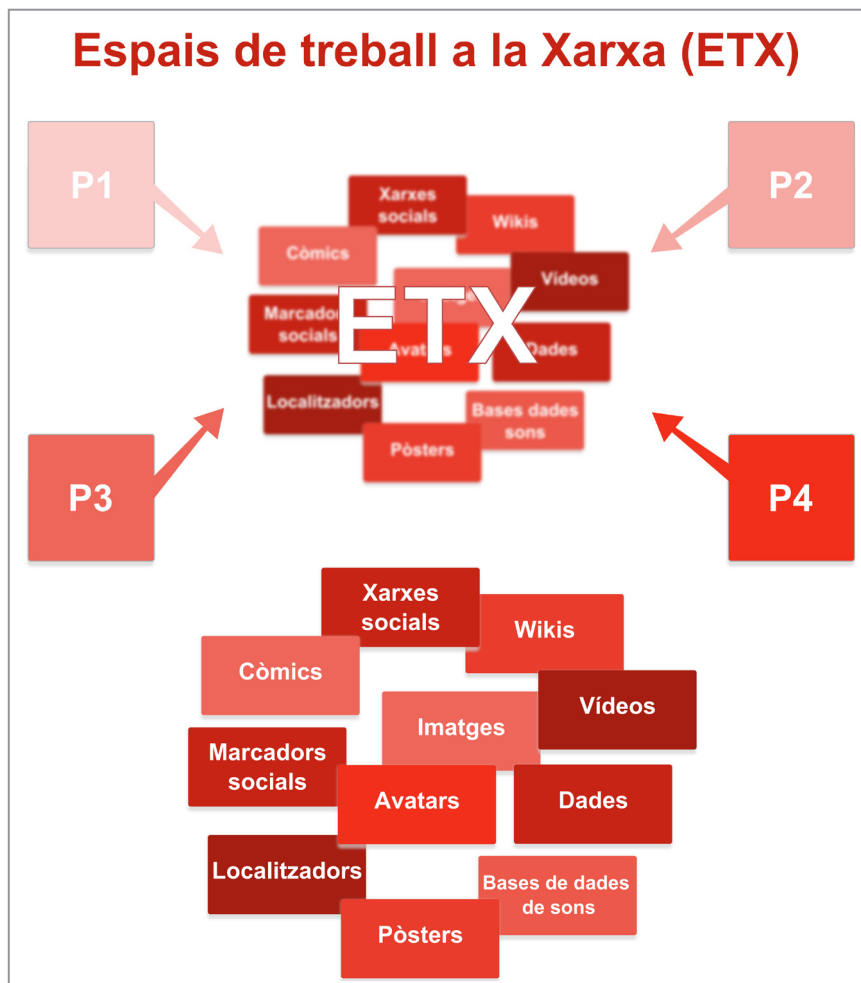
Espais de treball a la Xarxa (ETX)

P1

P2

Xarxes socials

Wikis

Còmics

Vídeos

Marcadors socials

ETX

Avatars

Dades

Localitzadors

Bases dades sons

Pòsters

P3

P4

Xarxes socials

Wikis

Còmics

Imatges

Vídeos

Marcadors socials

Avatars

Dades

Localitzadors

Bases de dades de sons

Pòsters